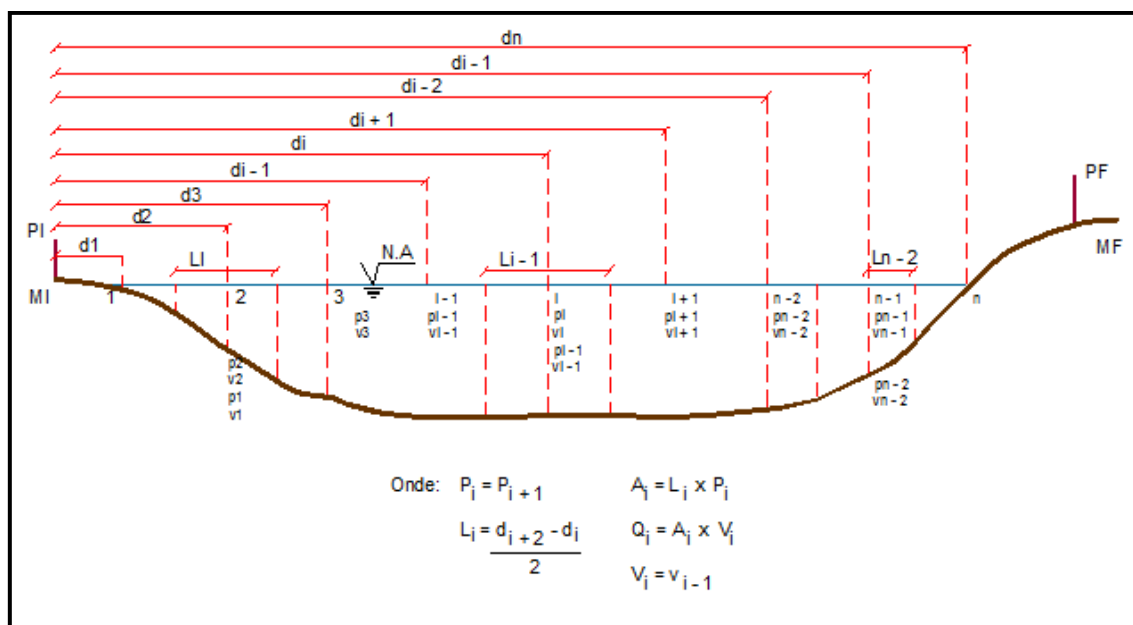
dn

di - 1

di - 2

di + 1

di

di - 1

d3

d2

PI

d1

LI

N.A

Li - 1

Ln - 2

PF

MF

MI

1

2

3

p3
v3

i - 1
pi - 1
vi - 1

i
pi
vi
pi - 1
vi - 1

i + 1
pi + 1
vi + 1

n - 2
pn - 2
vn - 2

n - 1
pn - 1
vn - 1

n

p2
v2
p1
v1

pn - 2
vn - 2

Onde: $P_i = P_{i+1}$

$L_i = \frac{d_{i+2} - d_i}{2}$

$A_i = L_i \times P_i$

$Q_i = A_i \times V_i$

$V_i = v_{i-1}$